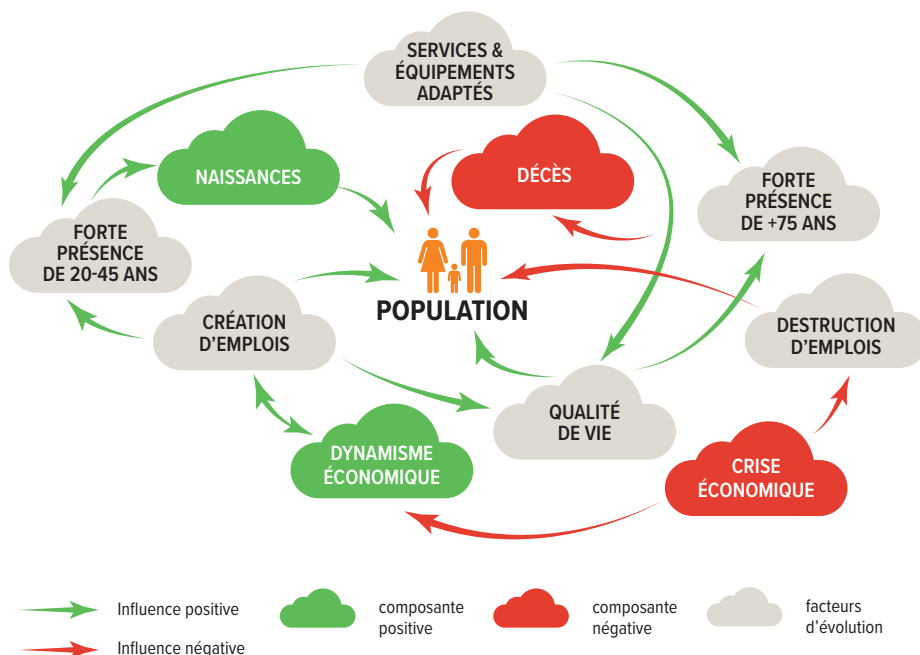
SERVICES & ÉQUIPEMENTS ADAPTÉS

NAISSANCES

DÉCÈS

FORTE PRÉSENCE DE +75 ANS

FORTE PRÉSENCE DE 20-45 ANS

POPULATION

CRÉATION D'EMPLOIS

DESTRUCTION D'EMPLOIS

QUALITÉ DE VIE

DYNAMISME ÉCONOMIQUE

CRISE ÉCONOMIQUE

Influence positive

Influence négative

composante positive

composante négative

facteurs d'évolution